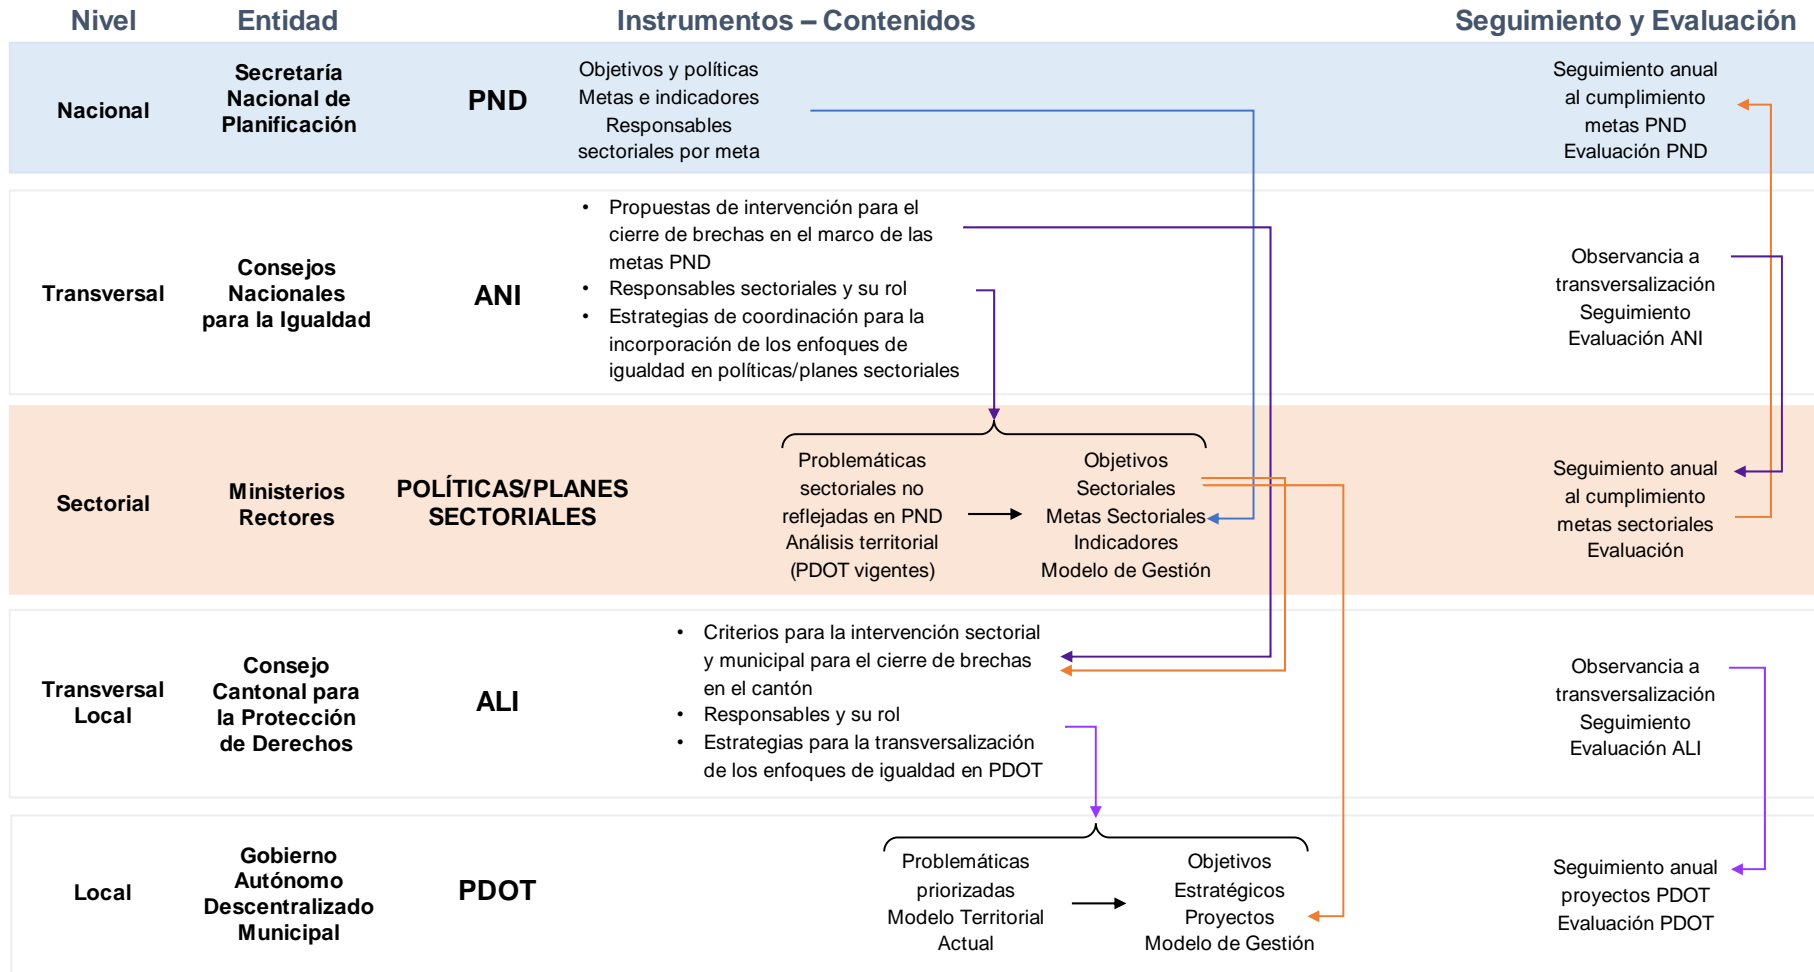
Nivel | Entidad | Instrumentos – Contenidos | Seguimiento y Evaluación

Nacional

Secretaría Nacional de Planificación

PND

Objetivos y políticas
Metas e indicadores
Responsables sectoriales por meta

Seguimiento anual al cumplimiento metas PND
Evaluación PND

Transversal

Consejos Nacionales para la Igualdad

ANI

• Propuestas de intervención para el cierre de brechas en el marco de las metas PND
• Responsables sectoriales y su rol
• Estrategias de coordinación para la incorporación de los enfoques de igualdad en políticas/planes sectoriales

Observancia a transversalización
Seguimiento
Evaluación ANI

Sectorial

Ministerios Rectores

POLÍTICAS/PLANES SECTORIALES

Problemáticas sectoriales no reflejadas en PND
Análisis territorial (PDOT vigentes)

Objetivos Sectoriales
Metas Sectoriales
Indicadores
Modelo de Gestión

Seguimiento anual al cumplimiento metas sectoriales
Evaluación

Transversal Local

Consejo Cantonal para la Protección de Derechos

ALI

• Criterios para la intervención sectorial y municipal para el cierre de brechas en el cantón
• Responsables y su rol
• Estrategias para la transversalización de los enfoques de igualdad en PDOT

Observancia a transversalización
Seguimiento
Evaluación ALI

Local

Gobierno Autónomo Descentralizado Municipal

PDOT

Problemáticas priorizadas
Modelo Territorial Actual

Objetivos Estratégicos
Proyectos
Modelo de Gestión

Seguimiento anual proyectos PDOT
Evaluación PDOT